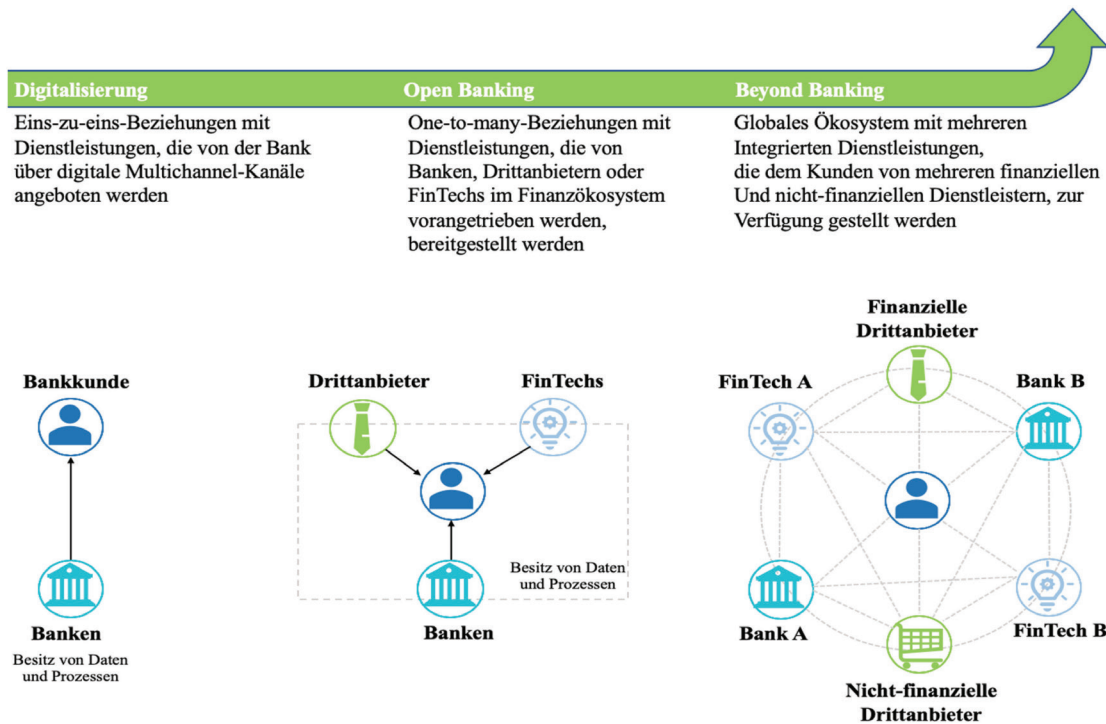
Digitalisierung

Eins-zu-eins-Beziehungen mit Dienstleistungen, die von der Bank über digitale Multichannel-Kanäle angeboten werden

Open Banking

One-to-many-Beziehungen mit Dienstleistungen, die von Banken, Drittanbietern oder FinTechs im Finanzökosystem vorangetrieben werden, bereitgestellt werden

Beyond Banking

Globales Ökosystem mit mehreren Integrierten Dienstleistungen, die dem Kunden von mehreren finanziellen Und nicht-finanziellen Dienstleistern, zur Verfügung gestellt werden

Bankkunde

Banken

Besitz von Daten und Prozessen

Drittanbieter

FinTechs

Besitz von Daten und Prozessen

Banken

Finanzielle Drittanbieter

FinTech A

Bank B

Bank A

FinTech B

Nicht-finanzielle Drittanbieter